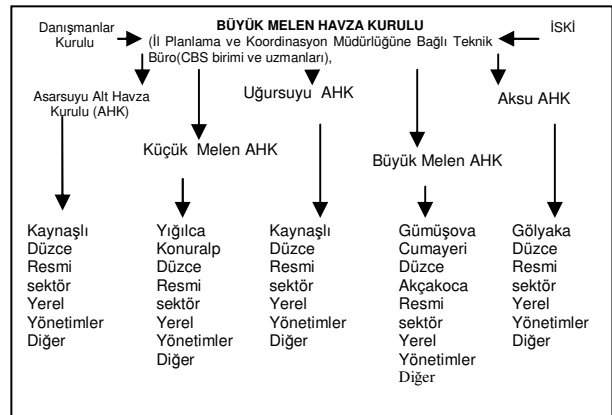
Danışmanlar Kurulu

BÜYÜK MELEN HAVZA KURULU
(İl Planlama ve Koordinasyon Müdürlüğüne Bağlı Teknik Büro(CBS birimi ve uzmanları),

İSKİ

Asarsuyu Alt Havza Kurulu (AHK)

Küçük Melen AHK

Uğursuyu AHK

Büyük Melen AHK

Aksu AHK

Kaynaşlı
Düzce
Resmi sektör
Yerel Yönetimler
Diğer

Yığılca
Konuralp
Düzce
Resmi sektör
Yerel Yönetimler
Diğer

Kaynaşlı
Düzce
Resmi sektör
Yerel Yönetimler
Diğer

Gümüşova
Cumayeri
Düzce
Akçakoca
Resmi sektör
Yerel Yönetimler
Diğer

Gölyaka
Düzce
Resmi sektör
Yerel Yönetimler
Diğer